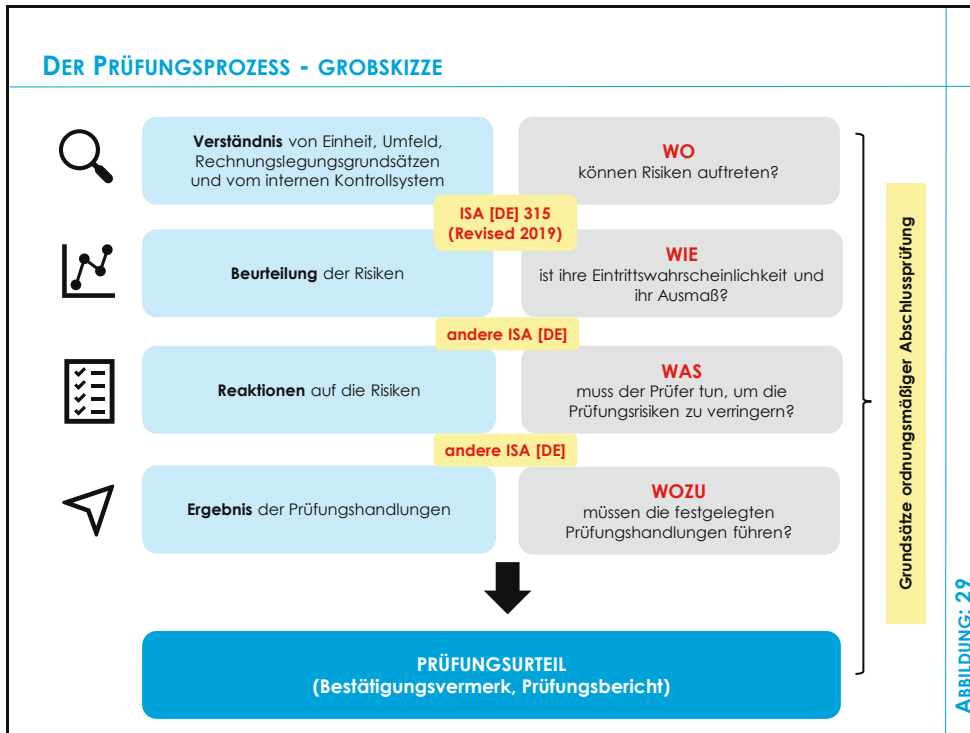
DER PRÜFUNGSPROZESS - GROBSKIZZE

**Verständnis** von Einheit, Umfeld, Rechnungslegungsgrundsätzen und vom internen Kontrollsystem

WO
können Risiken auftreten?

ISA [DE] 315
(Revised 2019)

**Beurteilung** der Risiken

WIE
ist ihre Eintrittswahrscheinlichkeit und ihr Ausmaß?

andere ISA [DE]

**Reaktionen** auf die Risiken

WAS
muss der Prüfer tun, um die Prüfungsrisiken zu verringern?

andere ISA [DE]

**Ergebnis** der Prüfungshandlungen

WOZU
müssen die festgelegten Prüfungshandlungen führen?

PRÜFUNGSURTEIL
(Bestätigungsvermerk, Prüfungsbericht)

Grundsätze ordnungsmäßiger Abschlussprüfung

ABBILDUNG: 29